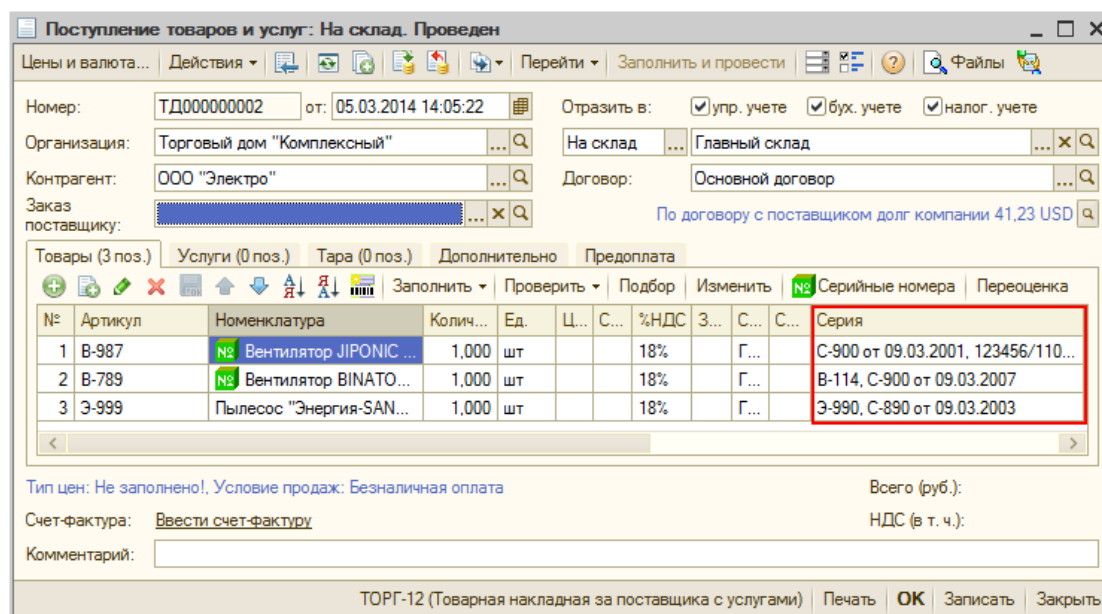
Поступление товаров и услуг: На склад. Проведен

Цены и валюта... | Действия ▾ | Перейти ▾ | Заполнить и провести | ? | Файлы

Номер: ТД000000002 от: 05.03.2014 14:05:22
Отразить в: упр. учете бух. учете налог. учете

Организация: Торговый дом "Комплексный"
На склад ... Главный склад

Контрагент: ООО "Электро"
Договор: Основной договор

Заказ поставщику:
По договору с поставщиком долг компании 41,23 USD

Товары (3 поз.) | Услуги (0 поз.) | Тара (0 поз.) | Дополнительно | Предоплата

Заполнить ▾ | Проверить ▾ | Подбор | Изменить | Серийные номера | Переоценка

| № | Артикул | Номенклатура | Колич... | Ед. | Ц... | С... | %НДС | З... | С... | С... | Серия |
|---|---|---|---|---|---|---|---|---|---|---|---|
| 1 | B-987 | Вентилятор JIPONIC ... | 1,000 | шт | | | 18% | | Г... | | С-900 от 09.03.2001, 123456/110... |
| 2 | B-789 | Вентилятор BINATO... | 1,000 | шт | | | 18% | | Г... | | В-114, С-900 от 09.03.2007 |
| 3 | Э-999 | Пылесос "Энергия-SAN... | 1,000 | шт | | | 18% | | Г... | | Э-990, С-890 от 09.03.2003 |

Тип цен: Не заполнено!, Условие продаж: Безналичная оплата
Всего (руб.):

Счет-фактура: Ввести счет-фактуру
НДС (в т. ч.):

Комментарий:

ТОРГ-12 (Товарная накладная за поставщика с услугами) | Печать | OK | Записать | Закрыть